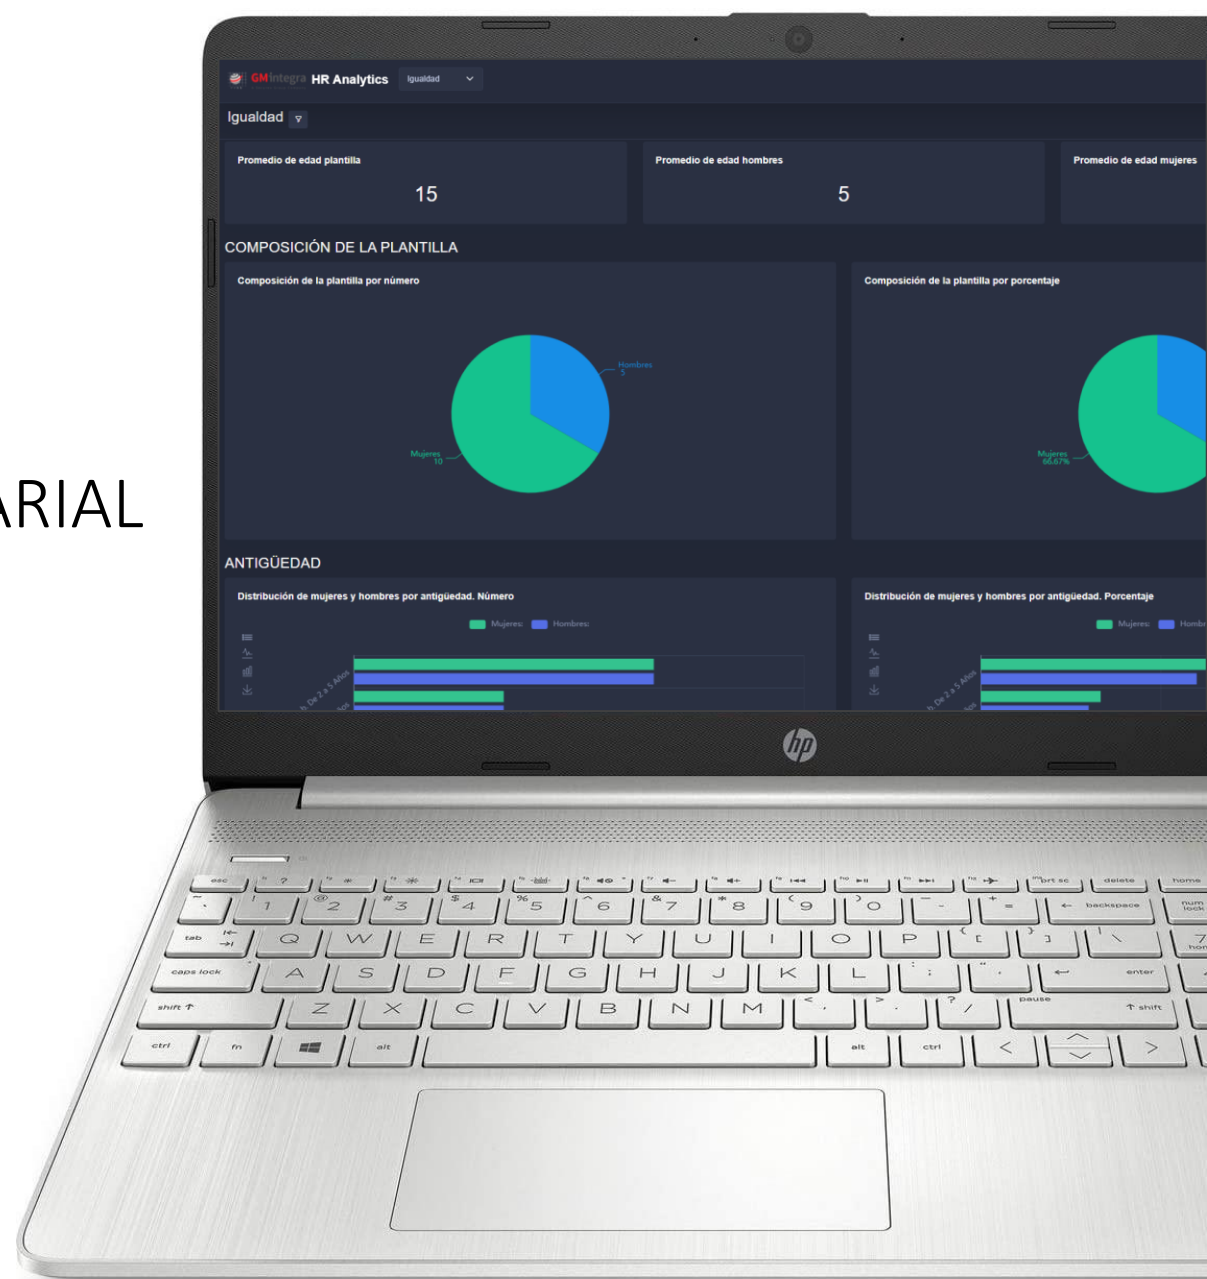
ARIAL

GMintegra HR Analytics Igualdad

Igualdad

Promedio de edad plantilla
15

Promedio de edad hombres
5

Promedio de edad mujeres

COMPOSICIÓN DE LA PLANTILLA

Composición de la plantilla por número

Hombres 5
Mujeres 10

Composición de la plantilla por porcentaje

Mujeres 66.67%

ANTIGÜEDAD

Distribución de mujeres y hombres por antigüedad. Número

Mujeres: Hombres:

b. De 2 a 5 Años

Distribución de mujeres y hombres por antigüedad. Porcentaje

Mujeres: Hombr

b. De 2 a 5 Años

hp

esc
~ ` ! 1 @ 2 # 3 $ 4 % 5 ^ 6 & 7 * 8 ( 9 ) 0 _ - + = backspace
prt sc delete home num lock
tab Q W E R T Y U I O P { [ } ] | \ 7 hom
caps lock A S D F G H J K L : ; " ' enter
shift Z X C V B N M < , > . ? / pause shift
ctrl fn alt alt ctrl